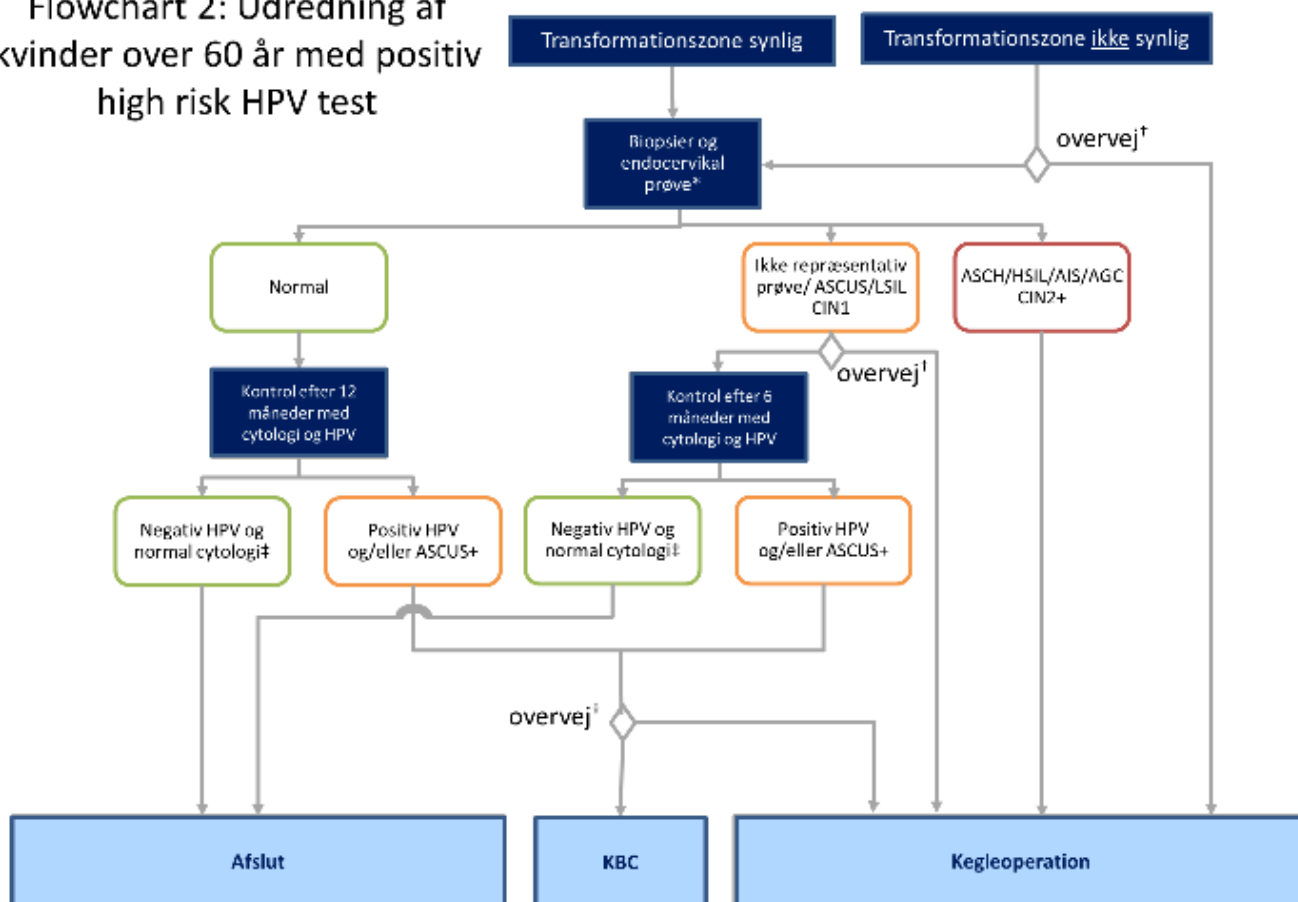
Flowchart 2: Udredning af kvinder over 60 år med positiv high risk HPV test

Transformationszone synlig

Transformationszone ikke synlig

Biopsier og endocervikal prøve*

overvej†

Normal

Ikke repræsentativ prøve/ ASCUS/LSIL CIN1

ASCH/HSIL/AIS/AGC CIN2+

overvej†

Kontrol efter 12 måneder med cytologi og HPV

Kontrol efter 6 måneder med cytologi og HPV

Negativ HPV og normal cytologi‡

Positiv HPV og/eller ASCUS+

Negativ HPV og normal cytologi‡

Positiv HPV og/eller ASCUS+

overvej†

Afslut

KBC

Kegleoperation